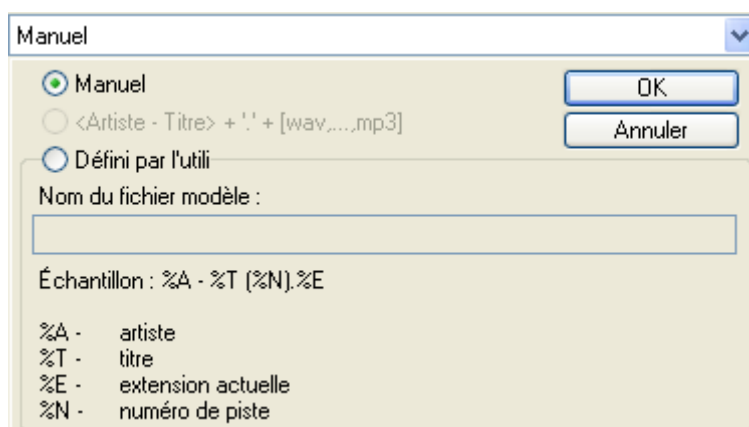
Manuel

Manuel

<Artiste - Titre> + '.' + [wav,...,mp3]

Défini par l'utili

OK

Annuler

Nom du fichier modèle :

Échantillon : %A - %T (%N).%E

%A - artiste
%T - titre
%E - extension actuelle
%N - numéro de piste